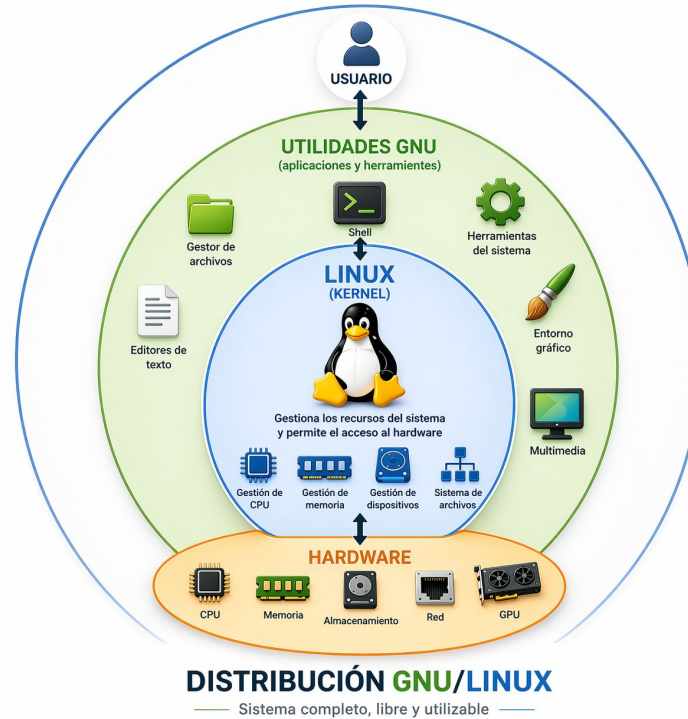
USUARIO

UTILIDADES GNU
(aplicaciones y herramientas)

Gestor de archivos

Shell

Herramientas del sistema

Editores de texto

Entorno gráfico

Multimedia

LINUX
(KERNEL)

Gestiona los recursos del sistema y permite el acceso al hardware

Gestión de CPU

Gestión de memoria

Gestión de dispositivos

Sistema de archivos

HARDWARE

CPU

Memoria

Almacenamiento

Red

GPU

DISTRIBUCIÓN GNU/LINUX

Sistema completo, libre y utilizable